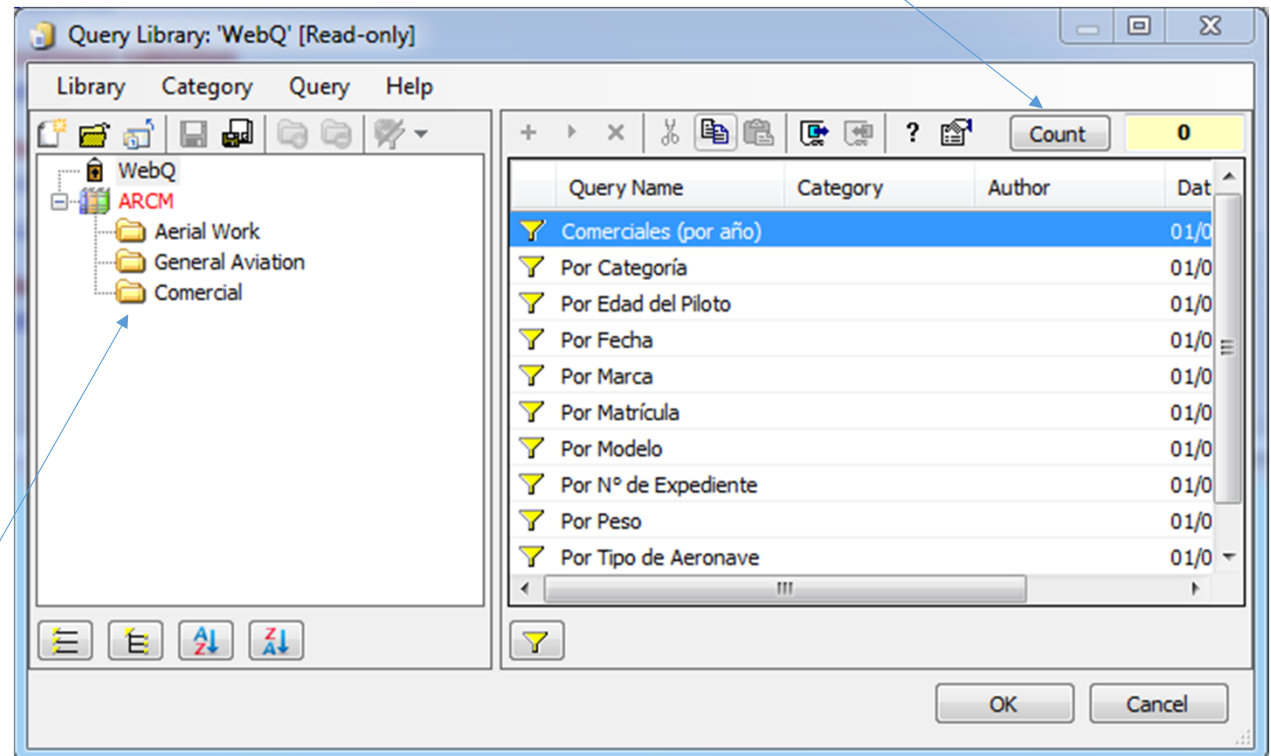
Query Library: 'WebQ' [Read-only]

Library Category Query Help

WebQ
ARCM
Aerial Work
General Aviation
Comercial

Count 0

| Query Name | Category | Author | Dat |
|---|---|---|---|
| Comerciales (por año) | | | 01/0 |
| Por Categoría | | | 01/0 |
| Por Edad del Piloto | | | 01/0 |
| Por Fecha | | | 01/0 |
| Por Marca | | | 01/0 |
| Por Matrícula | | | 01/0 |
| Por Modelo | | | 01/0 |
| Por N° de Expediente | | | 01/0 |
| Por Peso | | | 01/0 |
| Por Tipo de Aeronave | | | 01/0 |

OK Cancel